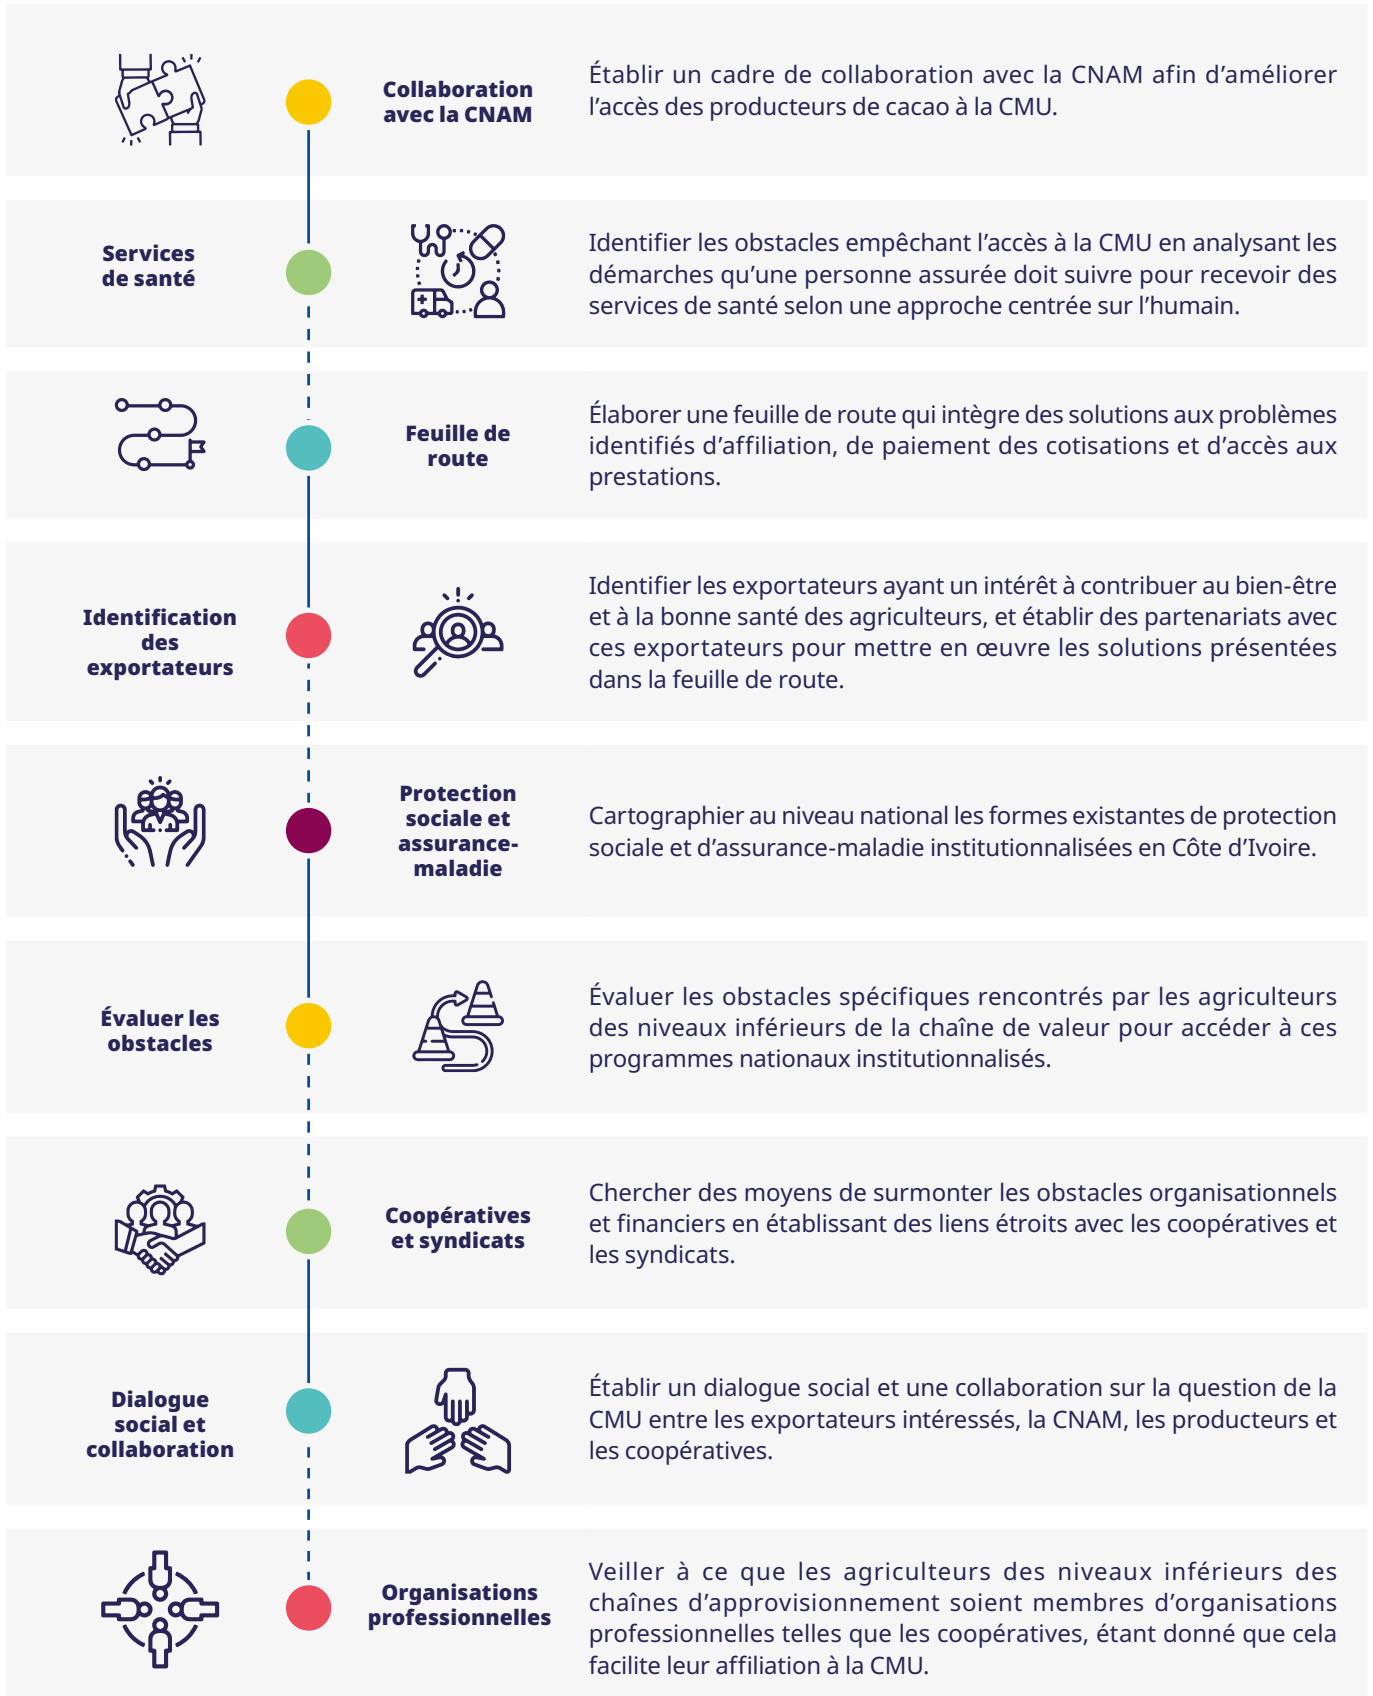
Collaboration avec la CNAM

Établir un cadre de collaboration avec la CNAM afin d'améliorer l'accès des producteurs de cacao à la CMU.

Services de santé

Identifier les obstacles empêchant l'accès à la CMU en analysant les démarches qu'une personne assurée doit suivre pour recevoir des services de santé selon une approche centrée sur l'humain.

Feuille de route

Élaborer une feuille de route qui intègre des solutions aux problèmes identifiés d'affiliation, de paiement des cotisations et d'accès aux prestations.

Identification des exportateurs

Identifier les exportateurs ayant un intérêt à contribuer au bien-être et à la bonne santé des agriculteurs, et établir des partenariats avec ces exportateurs pour mettre en œuvre les solutions présentées dans la feuille de route.

Protection sociale et assurance-maladie

Cartographier au niveau national les formes existantes de protection sociale et d'assurance-maladie institutionnalisées en Côte d'Ivoire.

Évaluer les obstacles

Évaluer les obstacles spécifiques rencontrés par les agriculteurs des niveaux inférieurs de la chaîne de valeur pour accéder à ces programmes nationaux institutionnalisés.

Coopératives et syndicats

Chercher des moyens de surmonter les obstacles organisationnels et financiers en établissant des liens étroits avec les coopératives et les syndicats.

Dialogue social et collaboration

Établir un dialogue social et une collaboration sur la question de la CMU entre les exportateurs intéressés, la CNAM, les producteurs et les coopératives.

Organisations professionnelles

Veiller à ce que les agriculteurs des niveaux inférieurs des chaînes d'approvisionnement soient membres d'organisations professionnelles telles que les coopératives, étant donné que cela facilite leur affiliation à la CMU.